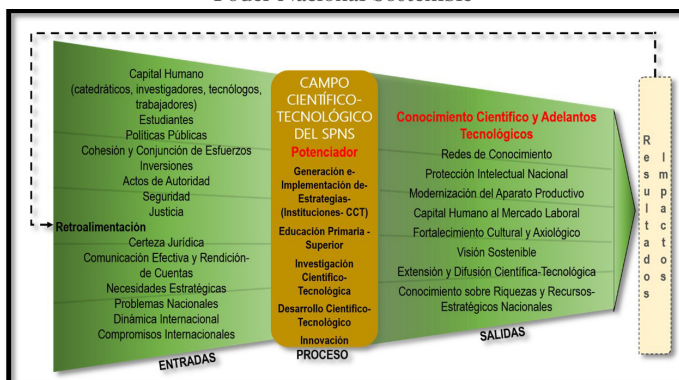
Poder Nacional Sostenible

Capital Humano (catedráticos, investigadores, tecnólogos, trabajadores)
Estudiantes
Políticas Públicas
Cohesión y Conjunción de Esfuerzos
Inversiones
Actos de Autoridad
Seguridad
Justicia
Retroalimentación
Certeza Jurídica
Comunicación Efectiva y Rendición de Cuentas
Necesidades Estratégicas
Problemas Nacionales
Dinámica Internacional
Compromisos Internacionales

ENTRADAS

CAMPO CIENTÍFICO-TECNOLÓGICO DEL SPNS
Potenciador
Generación e-Implementación de-Estrategias-(Instituciones- CCT)
Educación Primaria - Superior
Investigación Científico-Tecnológica
Desarrollo Científico-Tecnológico
Innovación
PROCESO

Conocimiento Científico y Adelantos Tecnológicos
Redes de Conocimiento
Protección Intelectual Nacional
Modernización del Aparato Productivo
Capital Humano al Mercado Laboral
Fortalecimiento Cultural y Axiológico
Visión Sostenible
Extensión y Difusión Científica-Tecnológica
Conocimiento sobre Riquezas y Recursos-Estratégicos Nacionales

SALIDAS

Resultados
Impactos